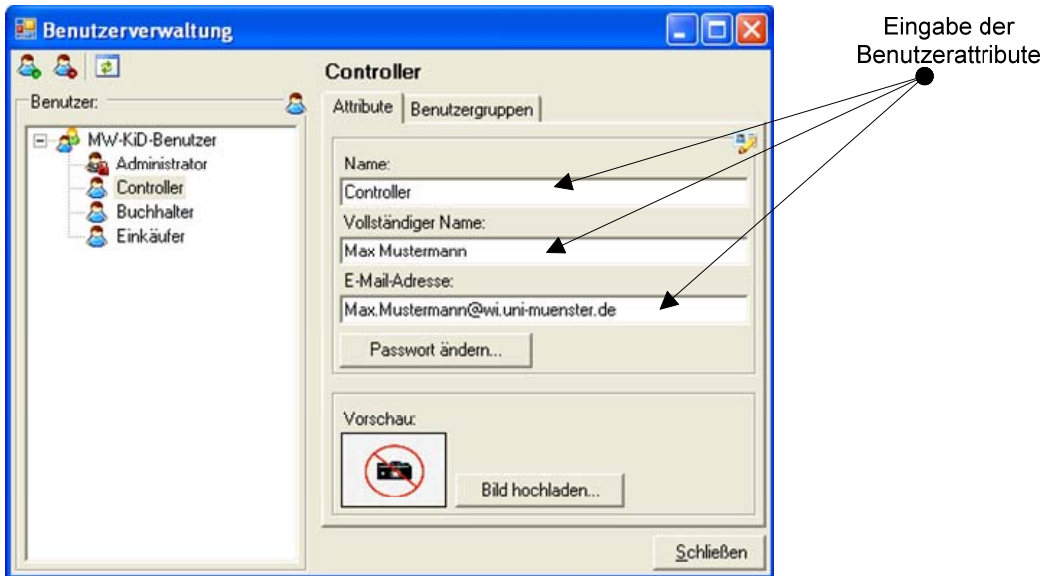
Benutzerverwaltung

Eingabe der Benutzerattribute

Benutzer:

MW-KiD-Benutzer
Administrator
Controller
Buchhalter
Einkäufer

Controller

Attribute | Benutzergruppen

Name:
Controller
Vollständiger Name:
Max Mustermann
E-Mail-Adresse:
Max.Mustermann@wi.uni-muenster.de
Passwort ändern...

Vorschau:
Bild hochladen...

Schließen